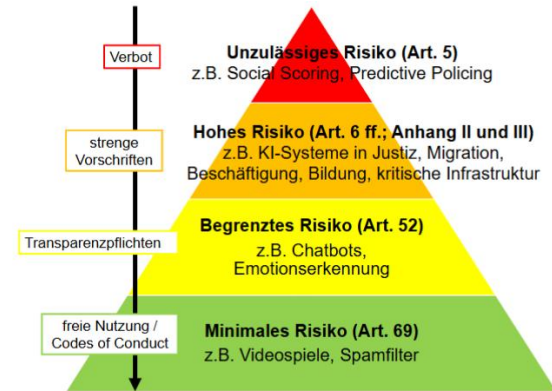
Verbot

Unzulässiges Risiko (Art. 5)
z.B. Social Scoring, Predictive Policing

strenge Vorschriften

Hohes Risiko (Art. 6 ff.; Anhang II und III)
z.B. KI-Systeme in Justiz, Migration, Beschäftigung, Bildung, kritische Infrastruktur

Transparenzpflichten

Begrenztes Risiko (Art. 52)
z.B. Chatbots, Emotionserkennung

freie Nutzung / Codes of Conduct

Minimales Risiko (Art. 69)
z.B. Videospiele, Spamfilter